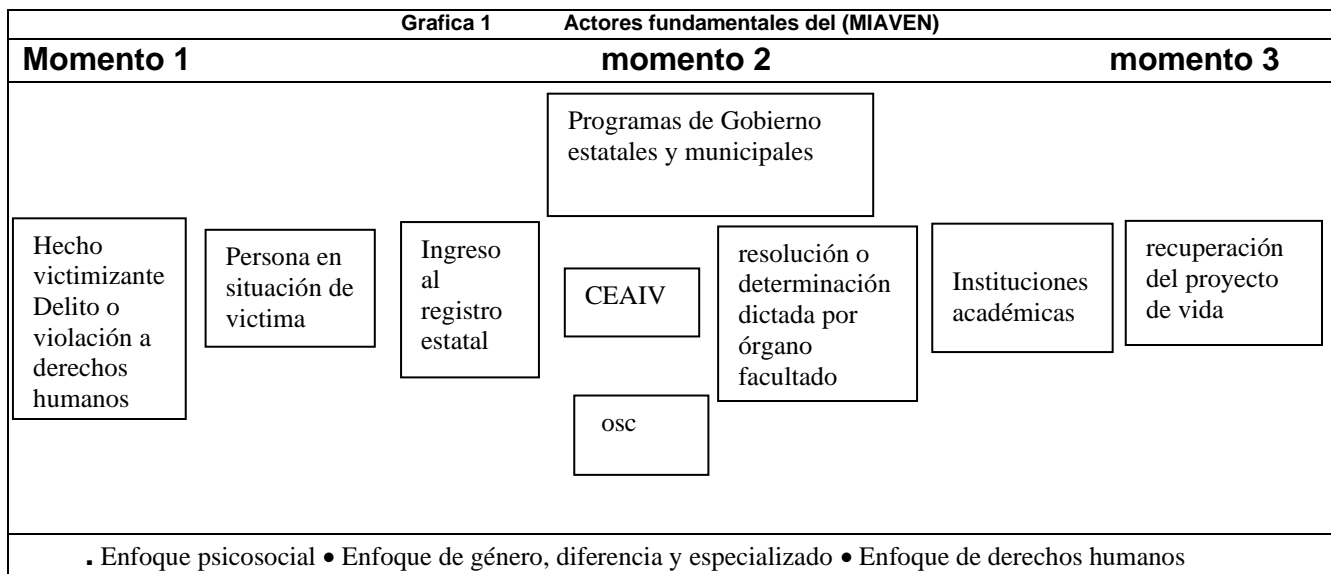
Grafica 1 Actores fundamentales del (MIAVEN)

| Momento 1 | momento 2 | momento 3 |
|---|---|---|

Programas de Gobierno estatales y municipales

Hecho victimizante Delito o violación a derechos humanos

Persona en situación de victima

Ingreso al registro estatal

CEAIV

resolución o determinación dictada por órgano facultado

Instituciones académicas

recuperación del proyecto de vida

osc

. Enfoque psicosocial • Enfoque de género, diferencia y especializado • Enfoque de derechos humanos